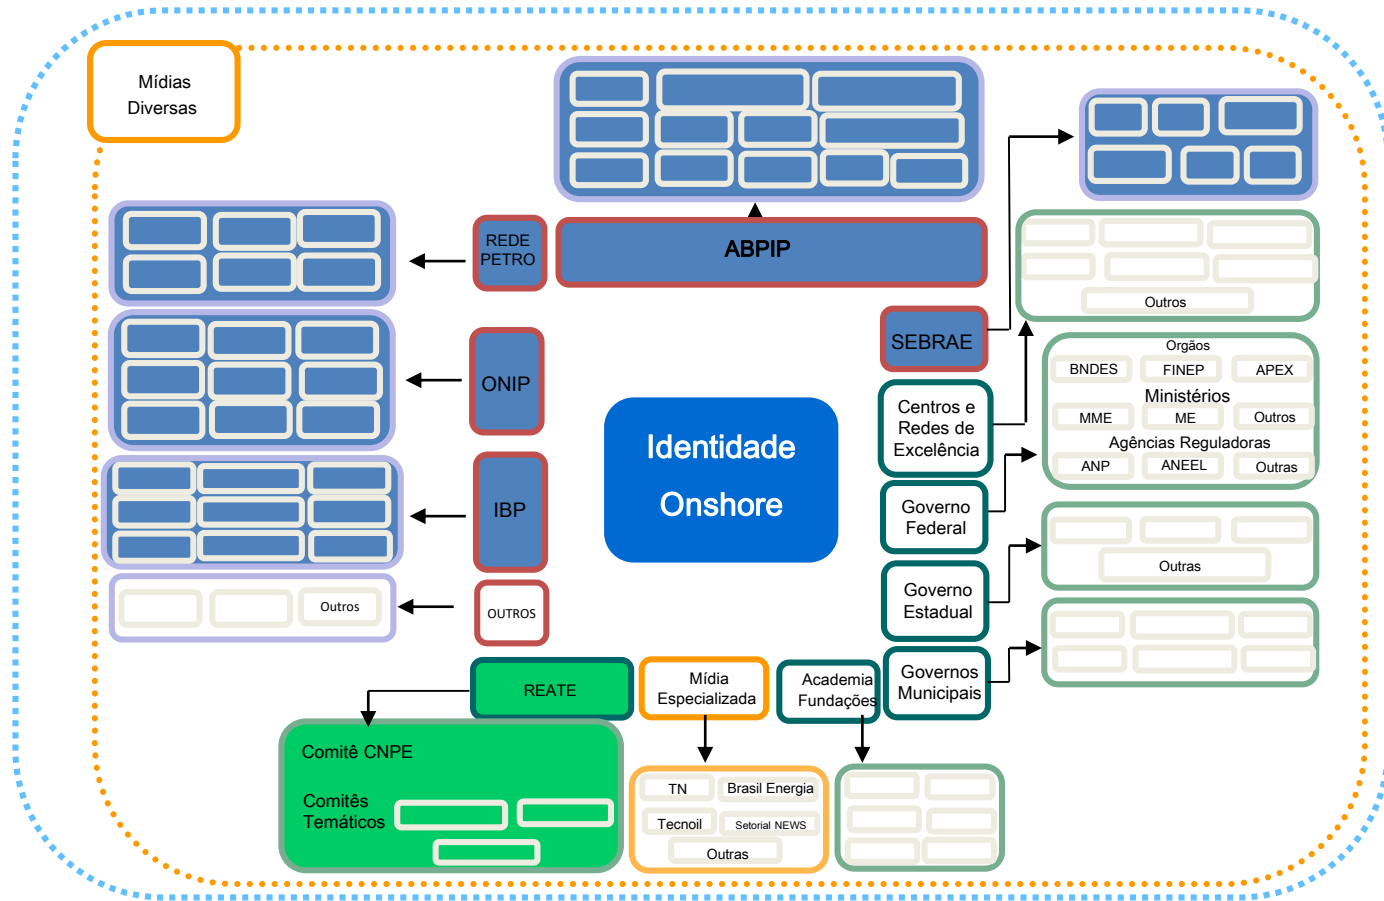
Mídias Diversas

ABPIP

REDE PETRO

ONIP

IBP

OUTROS

Outros

Identidade Onshore

SEBRAE

Outros

Centros e Redes de Excelência

Orgãos

BNDES

FINEP

APEX

Ministérios

MME

ME

Outros

Agências Reguladoras

ANP

ANEEL

Outras

Governo Federal

Outras

Governo Estadual

Governos Municipais

REATE

Mídia Especializada

Academia Fundações

Comitê CNPE

Comitês Temáticos

TN

Brasil Energia

Tecnoil

Setorial NEWS

Outras